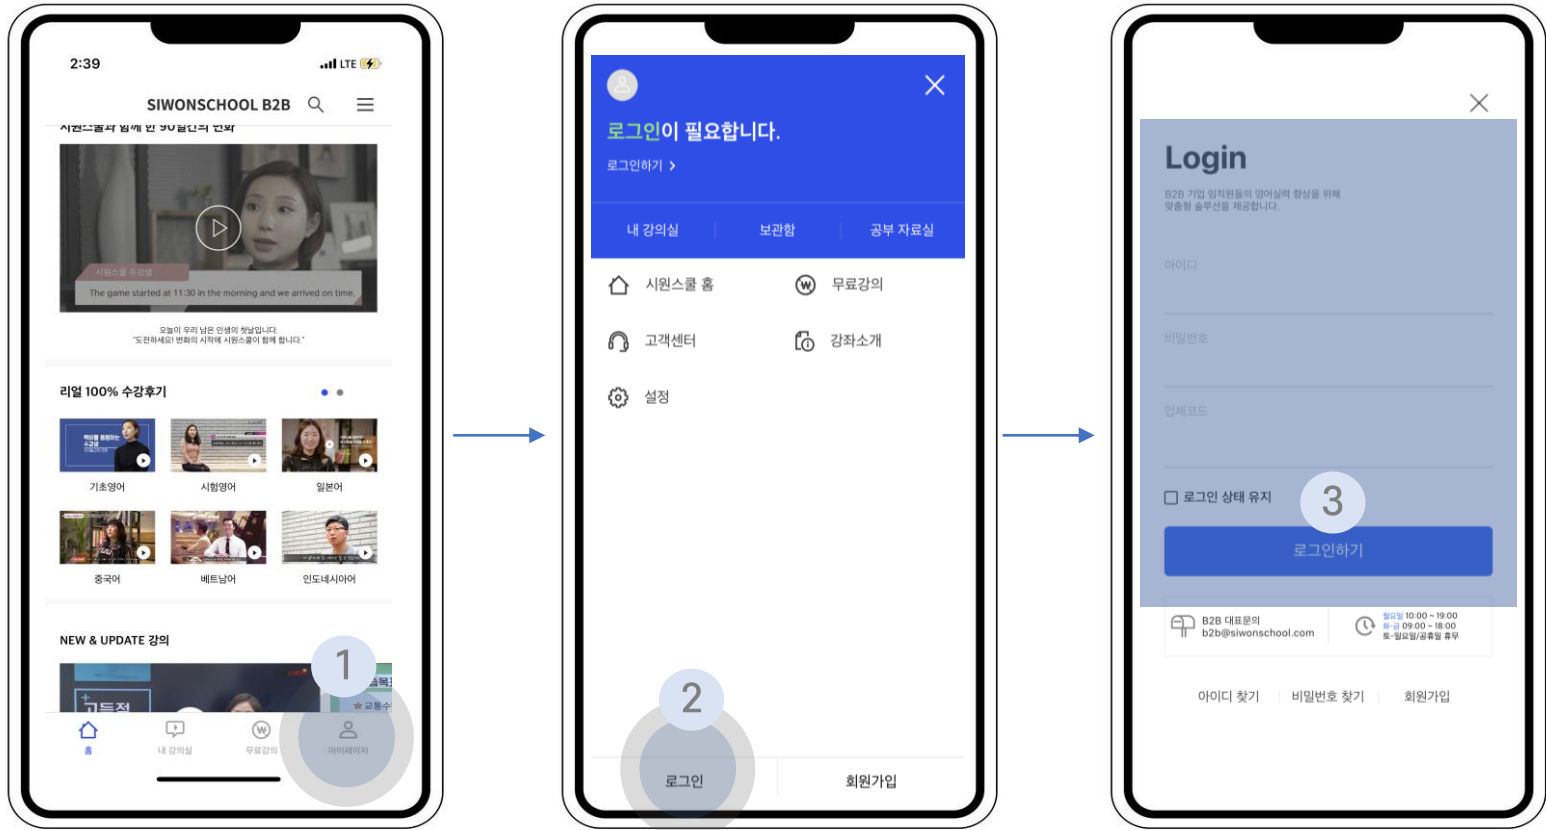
2:39

LTE

SIWONSCHOOL B2B

시원스쿨과 함께 한 90일간의 변화

시원스쿨 수강생

The game started at 11:30 in the morning and we arrived on time.

오늘이 우리 남은 인생의 첫날입니다.
"도전하세요! 변화의 시작에 시원스쿨이 함께 합니다."

리얼 100% 수강후기

기초영어

시험영어

일본어

중국어

베트남어

인도네시아어

NEW & UPDATE 강의

1

홈

내 강의실

무료강의

마이페이지

로그인이 필요합니다.

로그인하기 >

내 강의실

보관함

공부 자료실

시원스쿨 홈

무료강의

고객센터

강좌소개

설정

2

로그인

회원가입

Login

B2B 기업 임직원들의 영어실력 향상을 위해 맞춤형 솔루션을 제공합니다.

아이디

비밀번호

업체코드

로그인 상태 유지

3

로그인하기

B2B 대표문의
b2b@siwonschool.com

월요일 10:00 ~ 19:00
화-금 09:00 ~ 18:00
토-일요일/공휴일 휴무

아이디 찾기

비밀번호 찾기

회원가입